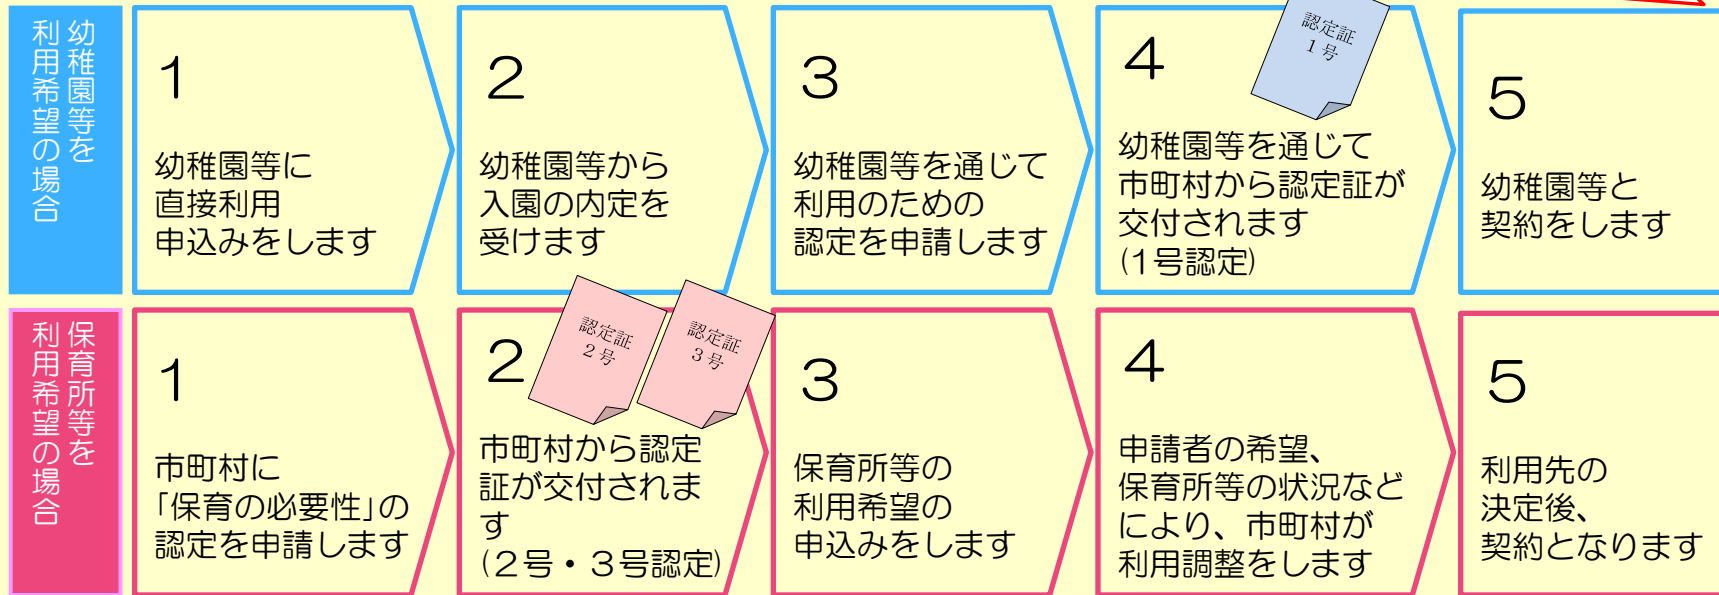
幼稚園等を利用希望の場合

1
幼稚園等に直接利用申込みをします

2
幼稚園等から入園の内定を受けます

3
幼稚園等を通じて利用のための認定を申請します

認定証 1号

4
幼稚園等を通じて市町村から認定証が交付されます（1号認定）

5
幼稚園等と契約をします

保育所等を利用希望の場合

1
市町村に「保育の必要性」の認定を申請します

認定証 2号

認定証 3号

2
市町村から認定証が交付されます（2号・3号認定）

3
保育所等の利用希望の申込みをします

4
申請者の希望、保育所等の状況などにより、市町村が利用調整をします

5
利用先の決定後、契約となります